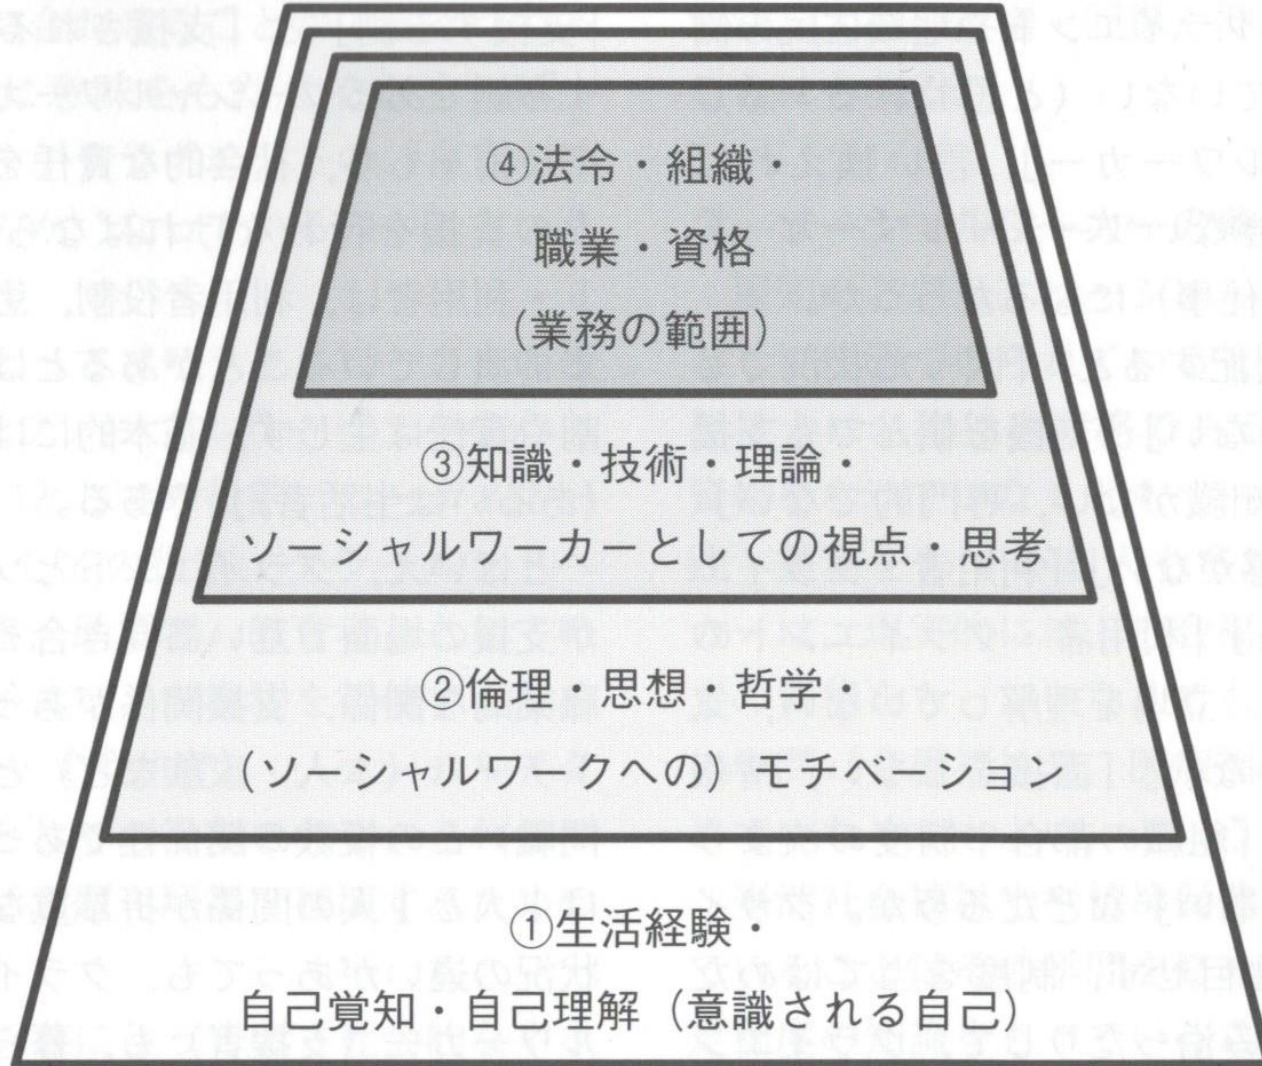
④法令・組織・
職業・資格
(業務の範囲)

③知識・技術・理論・
ソーシャルワーカーとしての視点・思考

②倫理・思想・哲学・
(ソーシャルワークへの) モチベーション

①生活経験・
自己覚知・自己理解 (意識される自己)